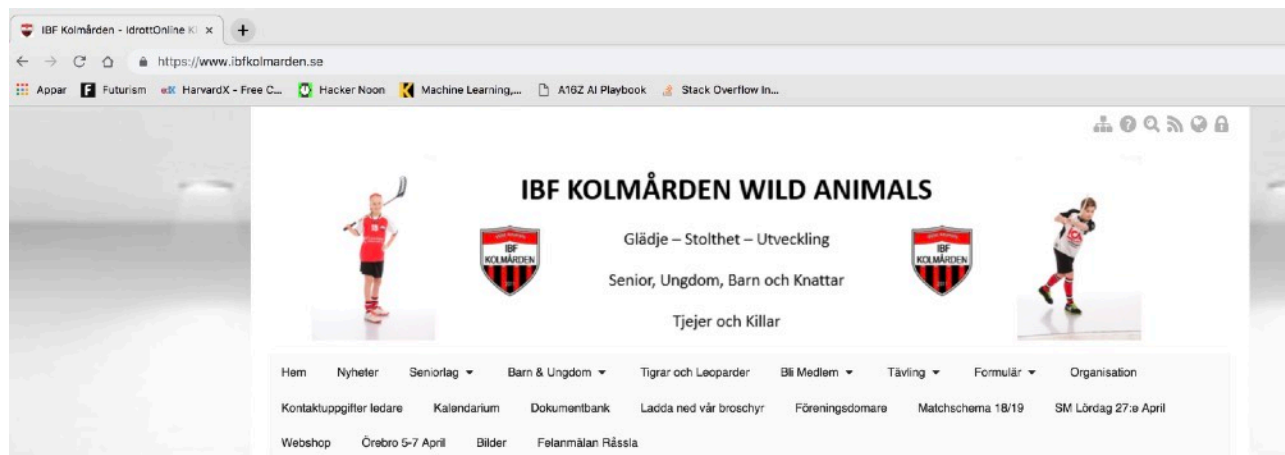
IBF Kolmården - IdrottOnline K ×

https://www.ibfkolmarden.se

Appar Futurism HarvardX - Free C... Hacker Noon Machine Learning,... A16Z AI Playbook Stack Overflow In...

IBF KOLMÅRDEN WILD ANIMALS

IBF KOLMÅRDEN

Glädje – Stolthet – Utveckling

Senior, Ungdom, Barn och Knattar

Tjejer och Killar

IBF KOLMÅRDEN

Hem Nyheter Seniorlag Barn & Ungdom Tigrar och Leoparder Bli Medlem Tävling Formulär Organisation Kontaktuppgifter ledare Kalendarium Dokumentbank Ladda ned vår broschyr Föreningsdomare Matchschema 18/19 SM Lördag 27:e April Webshop Örebro 5-7 April Bilder Felanmälan Råssla